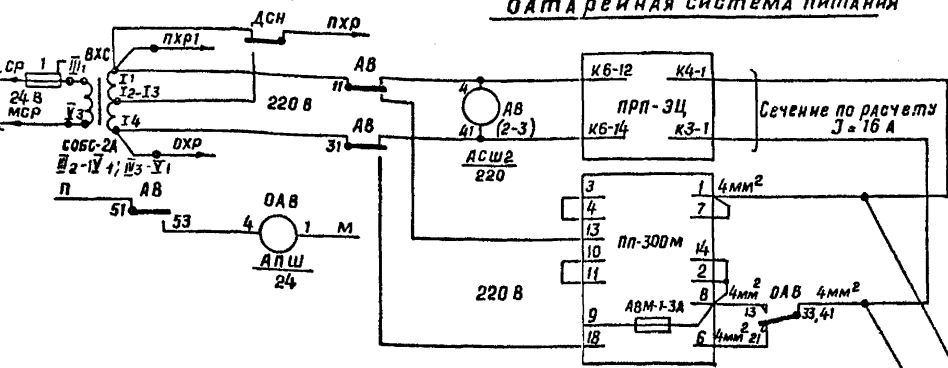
батарейная система питания

СР 1 $\overline{III}_1$ ВХС
24 В
МСР $\overline{V}_3$
$I^1$
$I_2$-$I_3$
$I_4$
СОБС-2А
$\overline{II}_2$-$1\overline{V}_1$; $\overline{III}_3$-$\overline{V}_1$
ПХР1
ДСН
ПХР
ОХР
220 В
АВ
11
АВ
31
4
41
АВ
(2-3)
АСШ2
220
К6-12
К4-1
ПРП-ЭЦ
К6-14
К3-1
Сечение по расчету
J = 16 А
П
АВ
51
53
ОАВ
4
1
М
АПШ
24
3
4
13
10
11
9
18
1
7
14
2
8
6
4мм$^2$
ПП-300М
220 В
АВМ-1-3А
4мм$^2$
13
ОАВ
4мм$^2$
33,41
4мм$^2$
21